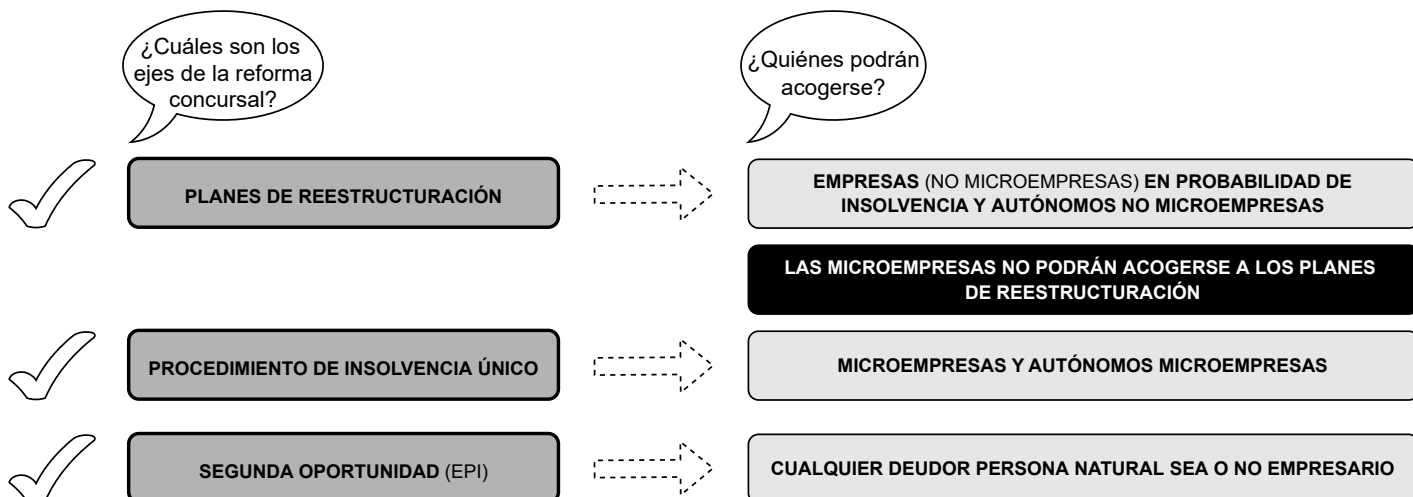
¿Cuáles son los ejes de la reforma concursal?

¿Quiénes podrán acogerse?

PLANES DE REESTRUCTURACIÓN

EMPRESAS (NO MICROEMPRESAS) EN PROBABILIDAD DE INSOLVENCIA Y AUTÓNOMOS NO MICROEMPRESAS

LAS MICROEMPRESAS NO PODRÁN ACOGERSE A LOS PLANES DE REESTRUCTURACIÓN

PROCEDIMIENTO DE INSOLVENCIA ÚNICO

MICROEMPRESAS Y AUTÓNOMOS MICROEMPRESAS

SEGUNDA OPORTUNIDAD (EPI)

CUALQUIER DEUDOR PERSONA NATURAL SEA O NO EMPRESARIO